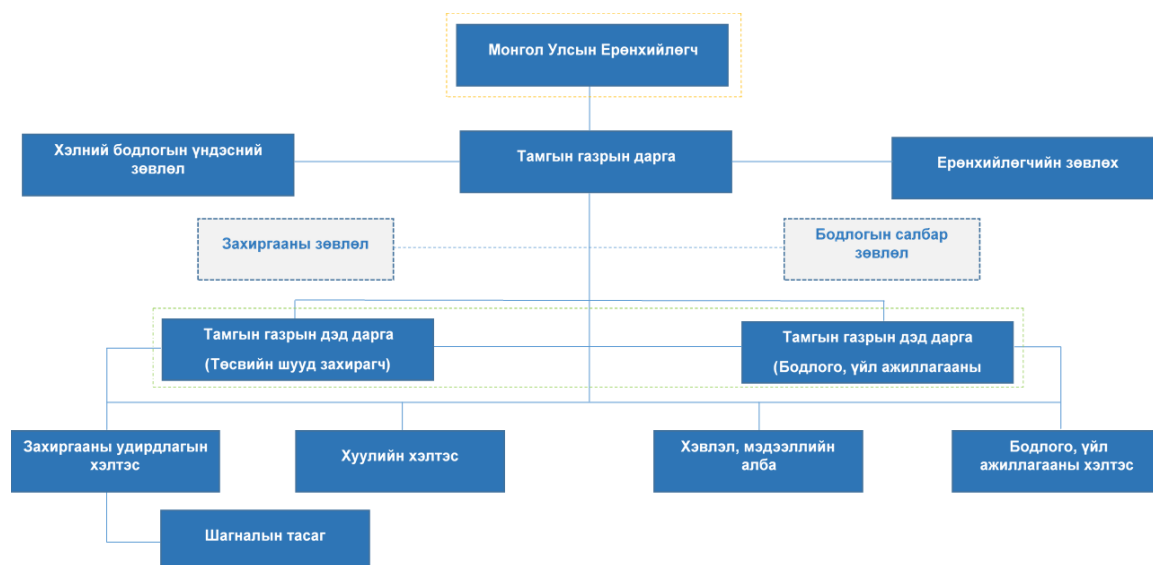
Монгол Улсын Ерөнхийлөгч

Хэлний бодлогын үндэсний зөвлөл

Тамгын газрын дарга

Ерөнхийлөгчийн зөвлөх

Захиргааны зөвлөл

Бодлогын салбар зөвлөл

Тамгын газрын дэд дарга

(Төсвийн шууд захирагч)

Тамгын газрын дэд дарга

(Бодлого, үйл ажиллагааны

Захиргааны удирдлагын хэлтэс

Хуулийн хэлтэс

Хэвлэл, мэдээллийн алба

Бодлого, үйл ажиллагааны хэлтэс

Шагналын тасаг